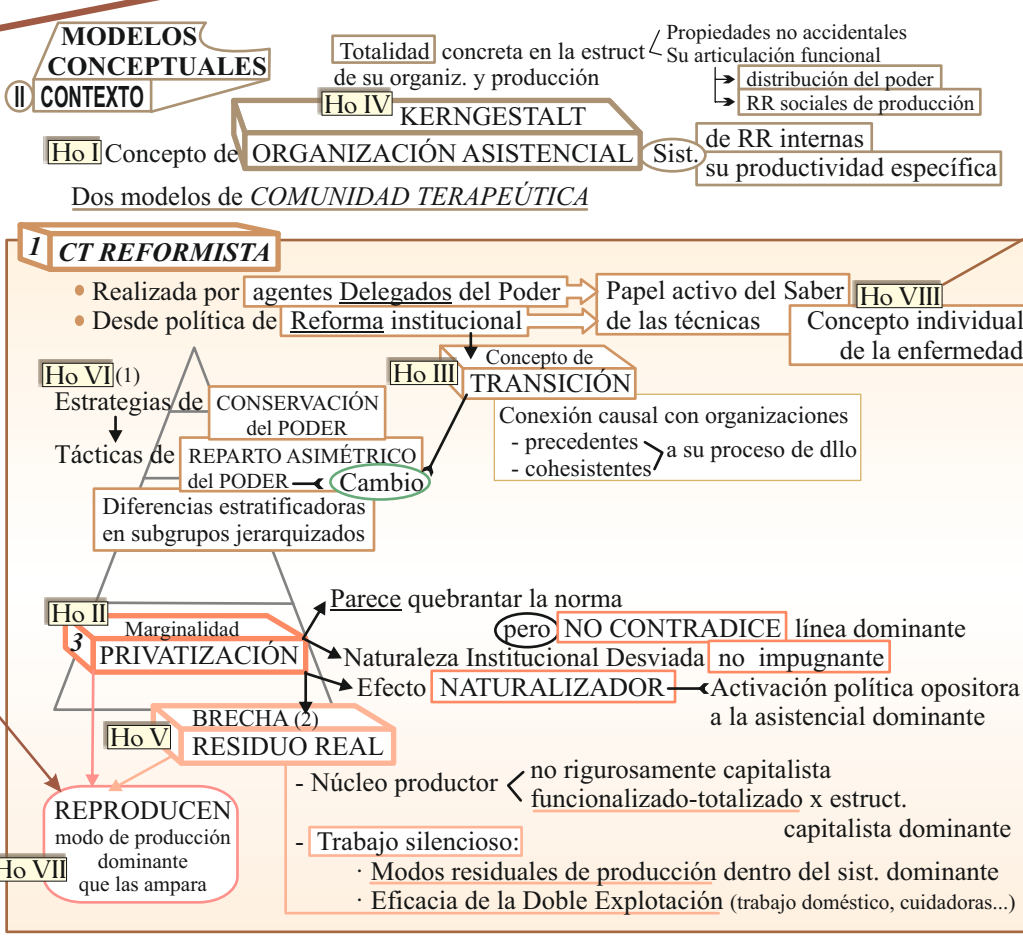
MODELOS CONCEPTUALES
II CONTEXTO

Totalidad concreta en la estruct de su organiz. y producción
Propiedades no accidentales
Su articulación funcional
distribución del poder
RR sociales de producción

Ho IV KERNGESTALT
Ho I Concepto de ORGANIZACIÓN ASISTENCIAL Sist.
de RR internas
su productividad específica

Dos modelos de COMUNIDAD TERAPEÚTICA

1 CT REFORMISTA

• Realizada por agentes Delegados del Poder
• Desde política de Reforma institucional
Papel activo del Saber de las técnicas
Ho VIII Concepto individual de la enfermedad

Ho VI (1)
Estrategias de CONSERVACIÓN del PODER
Tácticas de REPARTO ASIMÉTRICO del PODER
Cambio
Diferencias estratificadoras en subgrupos jerarquizados

Ho III Concepto de TRANSICIÓN
Conexión causal con organizaciones
- precedentes
- cohesistentes
a su proceso de dllo

Ho II
3 Marginalidad PRIVATIZACIÓN
Parece quebrantar la norma
pero NO CONTRADICE línea dominante
Naturaleza Institucional Desviada no impugnante
Efecto NATURALIZADOR
Activación política opositora a la asistencial dominante

Ho V BRECHA (2) RESIDUO REAL
- Núcleo productor
no rigurosamente capitalista
funcionalizado-totalizado x estruct. capitalista dominante
- Trabajo silencioso:
· Modos residuales de producción dentro del sist. dominante
· Eficacia de la Doble Explotación (trabajo doméstico, cuidadoras...)

Ho VII
REPRODUCEN modo de producción dominante que las ampara